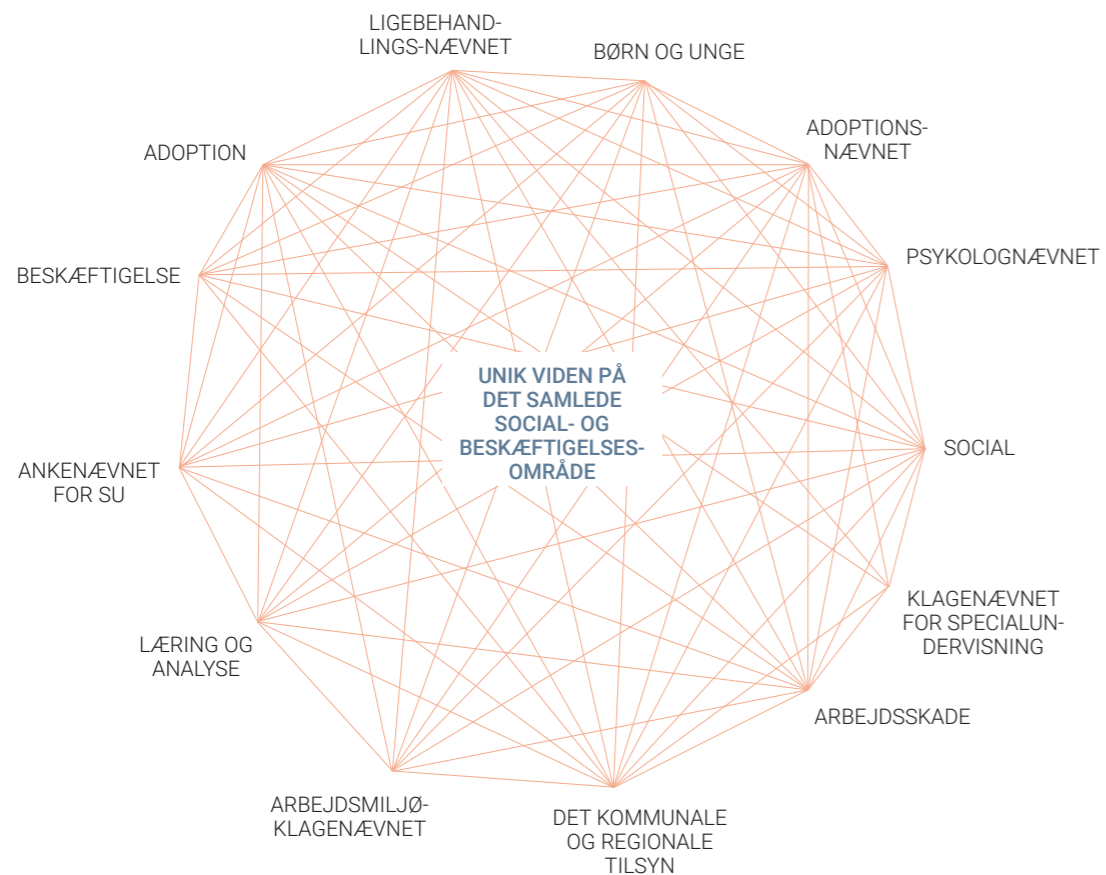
LIGEBEHANDLINGS-NÆVNET

BØRN OG UNGE

ADOPTIONS-NÆVNET

PSYKOLOGNÆVNET

SOCIAL

KLAGENÆVNET FOR SPECIALUNDERVISNING

ARBEJDSSKADE

DET KOMMUNALE OG REGIONALE TILSYN

ARBEJDSMILJØ-KLAGENÆVNET

LÆRING OG ANALYSE

ANKENÆVNET FOR SU

BESKÆFTIGELSE

ADOPTION

UNIK VIDEN PÅ DET SAMLEDE SOCIAL- OG BESKÆFTIGELSES-OMRÅDE